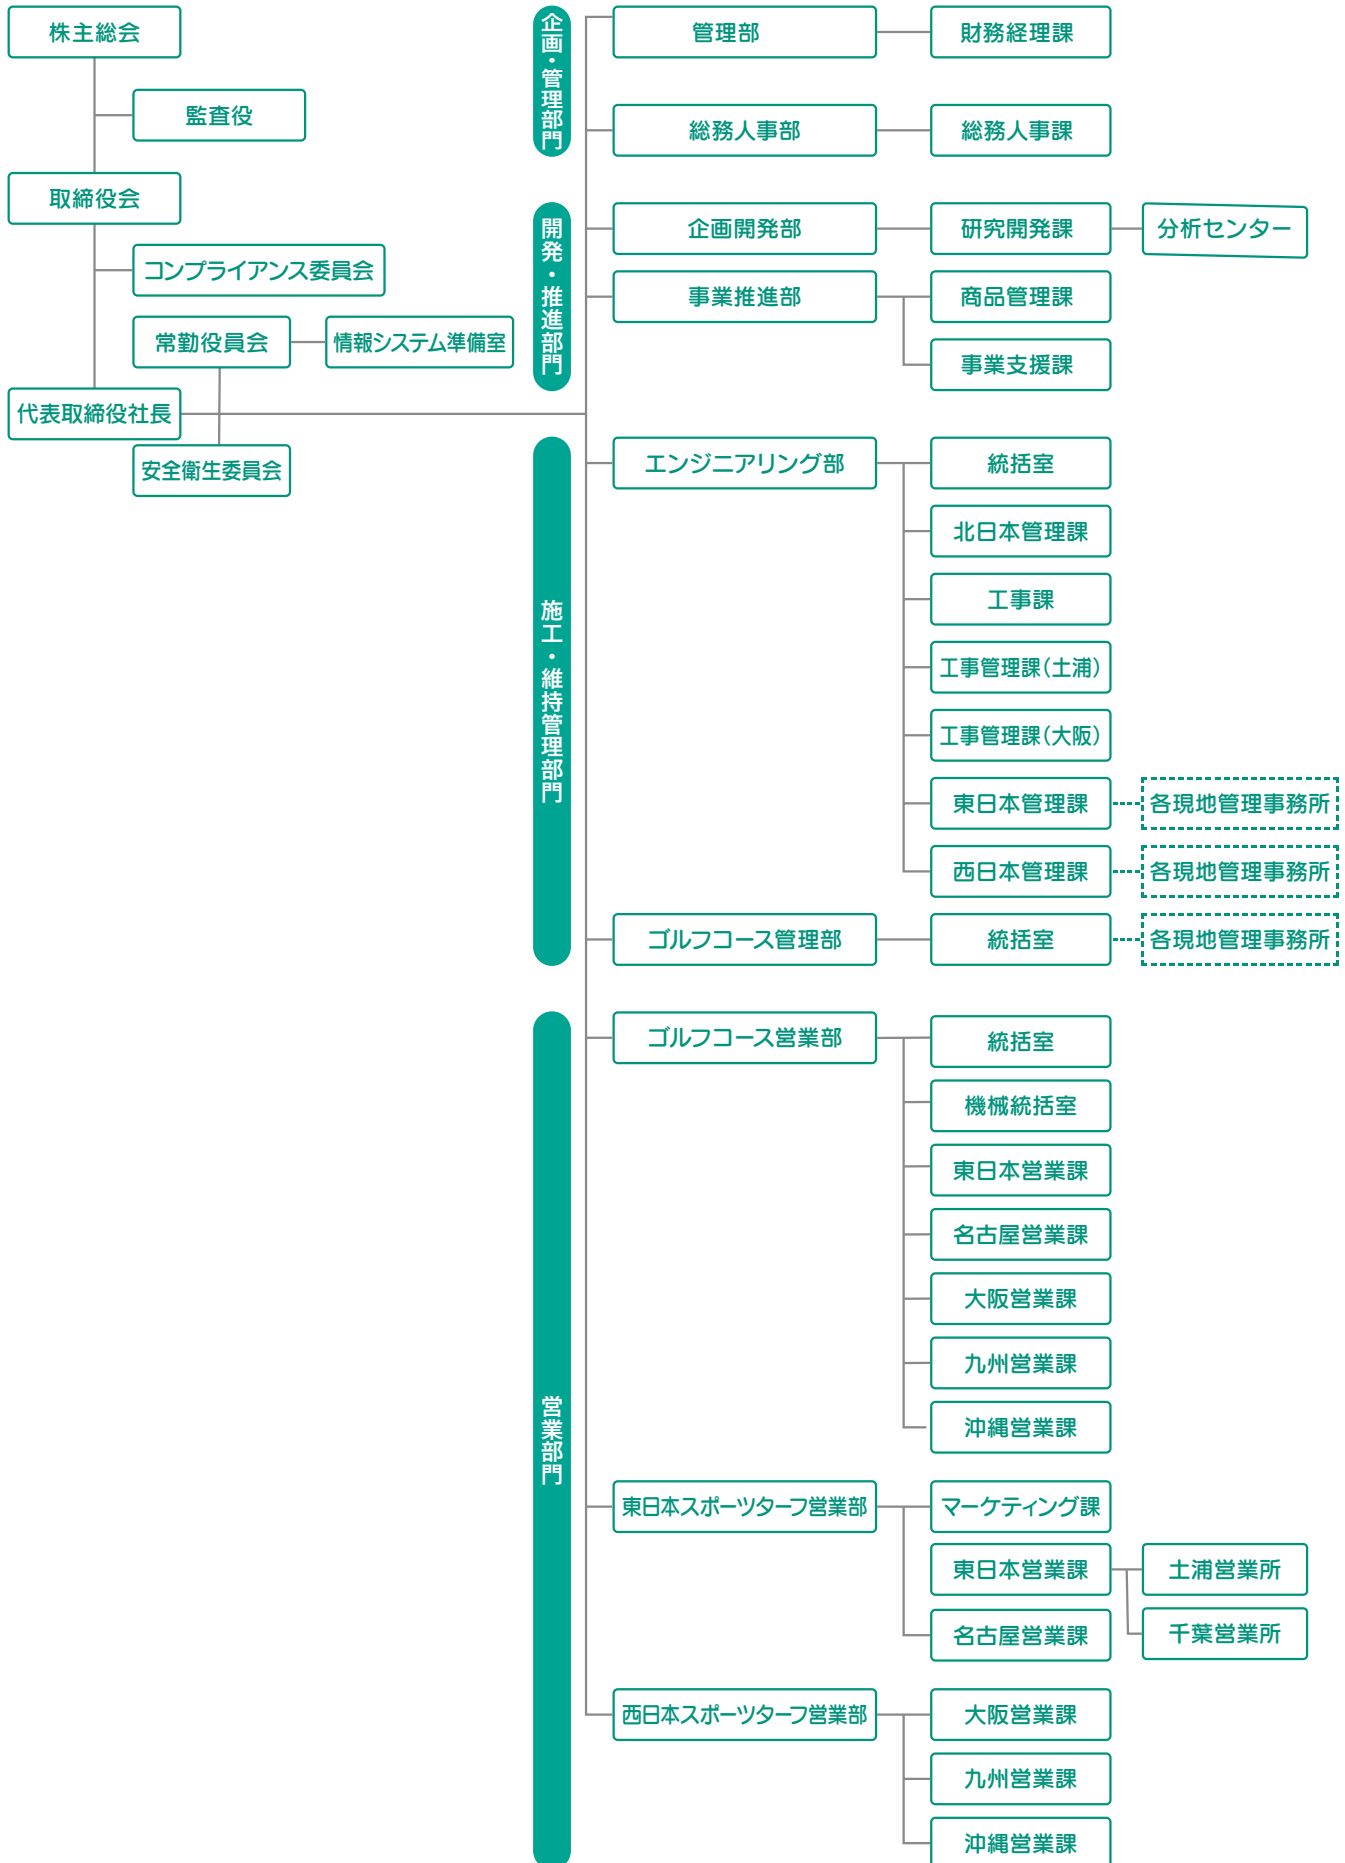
株主総会

監査役

取締役会

コンプライアンス委員会

常勤役員会

情報システム準備室

代表取締役社長

安全衛生委員会

企画・管理部門

管理部

財務経理課

総務人事部

総務人事課

開発・推進部門

企画開発部

研究開発課

分析センター

事業推進部

商品管理課

事業支援課

施工・維持管理部門

エンジニアリング部

統括室

北日本管理課

工事課

工事管理課(土浦)

工事管理課(大阪)

東日本管理課

各現地管理事務所

西日本管理課

各現地管理事務所

ゴルフコース管理部

統括室

各現地管理事務所

営業部門

ゴルフコース営業部

統括室

機械統括室

東日本営業課

名古屋営業課

大阪営業課

九州営業課

沖縄営業課

東日本スポーツターフ営業部

マーケティング課

東日本営業課

土浦営業所

千葉営業所

名古屋営業課

西日本スポーツターフ営業部

大阪営業課

九州営業課

沖縄営業課